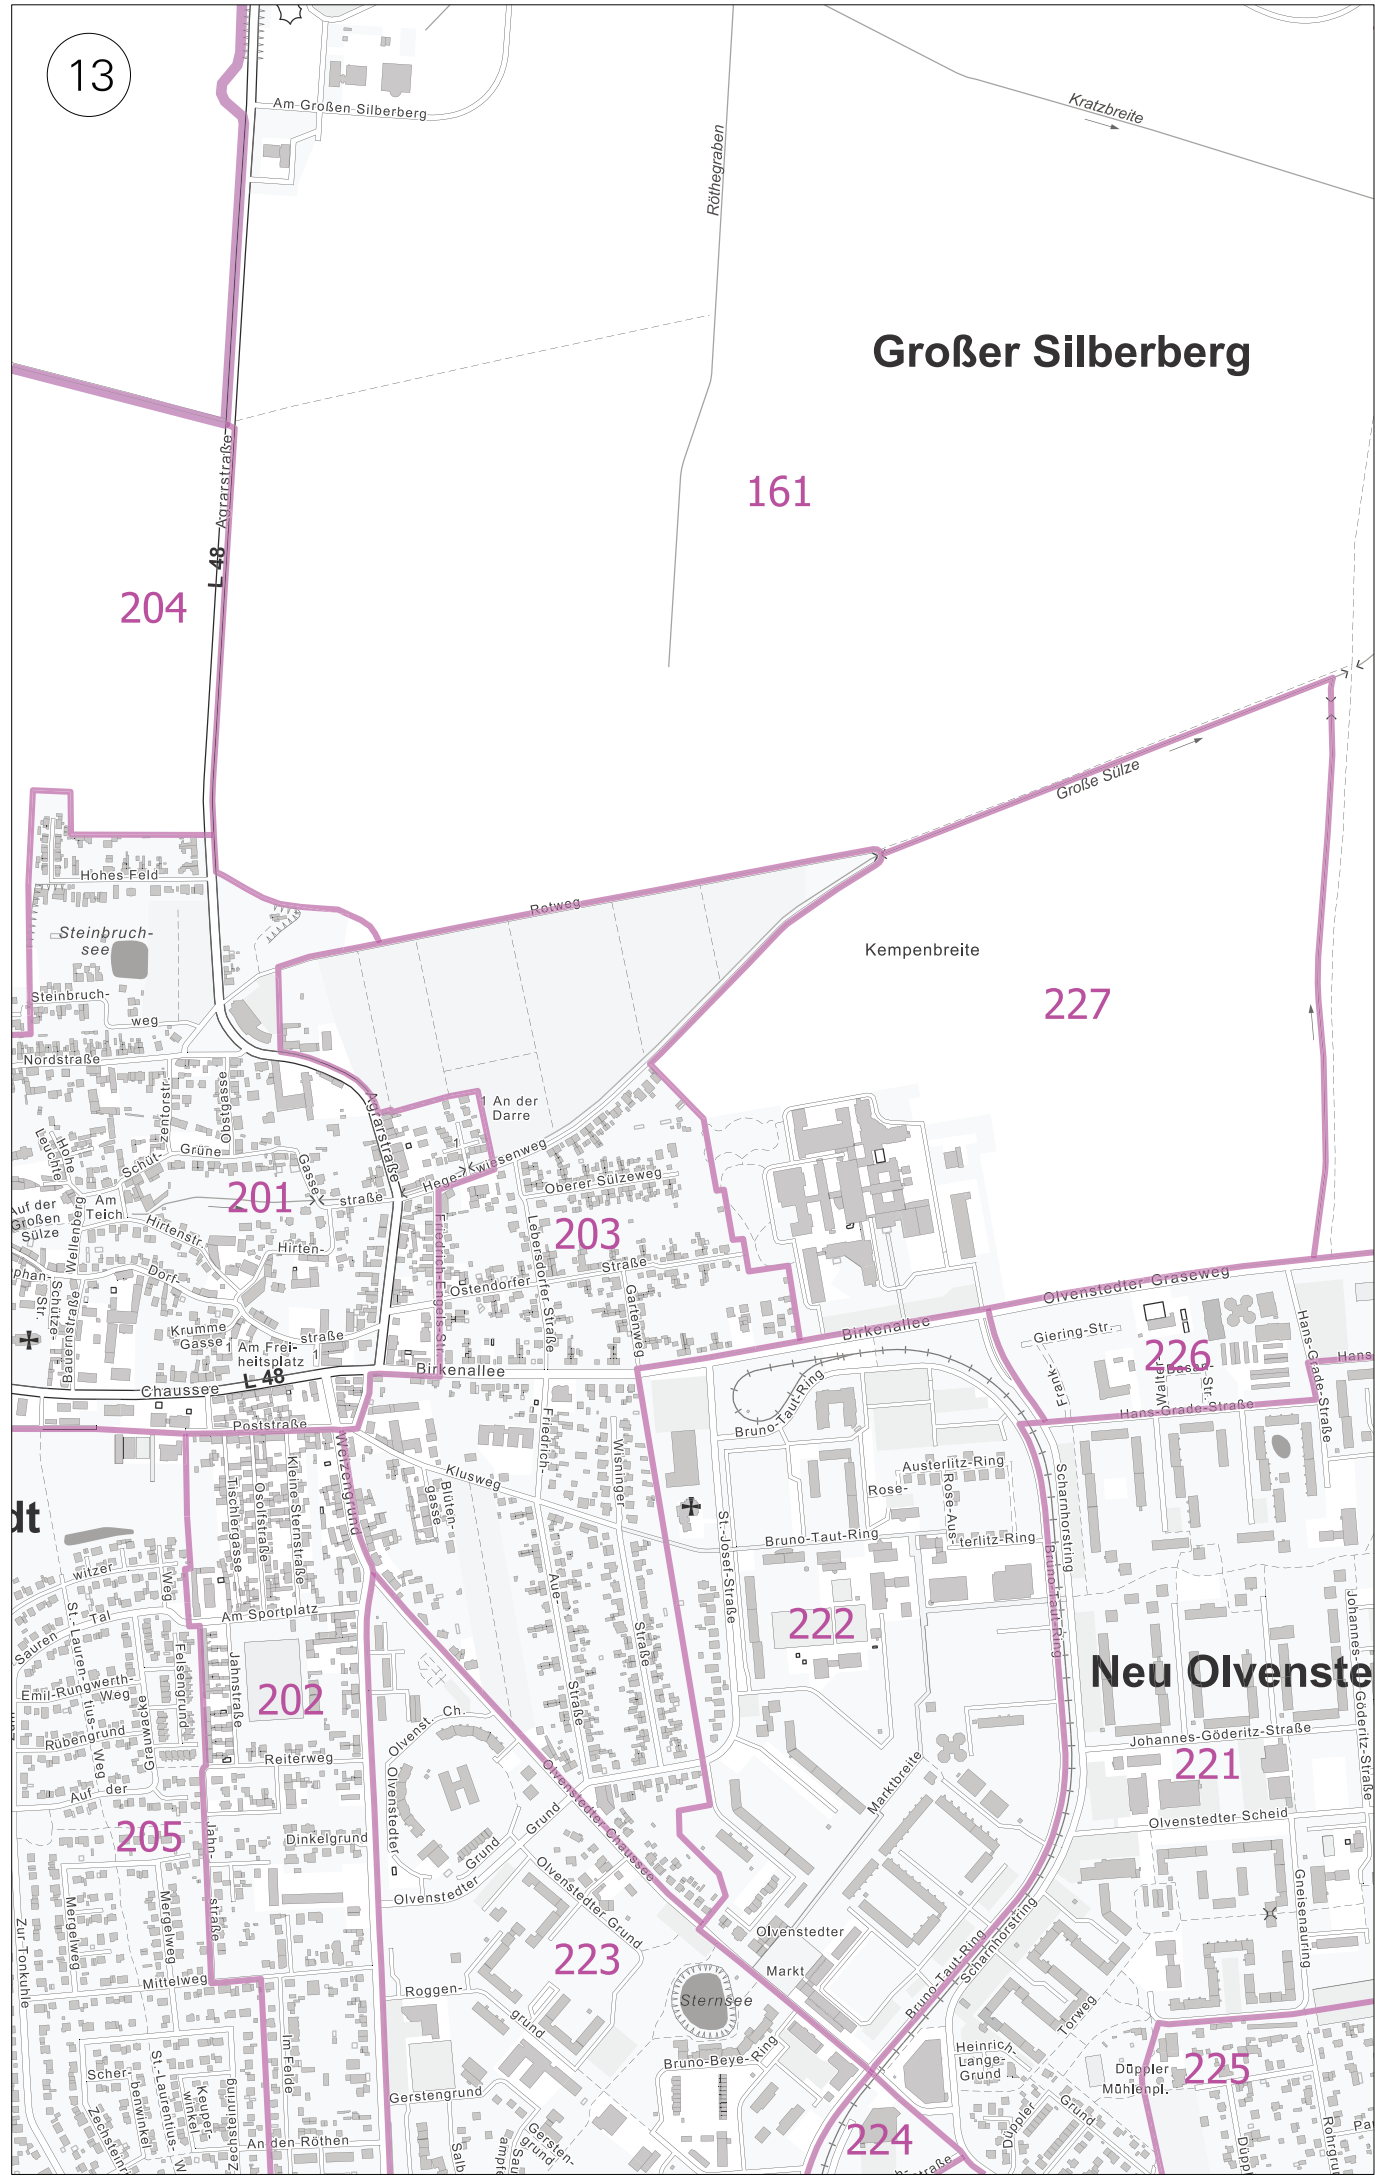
13

Am Großen Silberberg

Kratzbreite

Röthegraben

Großer Silberberg

161

Agrarstraße

L 48

204

Große Sülze

Hohes Feld

Rotweg

Steinbruch-see

Kempenbreite

227

Steinbruch-weg

Nordstraße

An der Darre

Zentorstr.

Ostgasse

Hohe Leuchte

Grüne

Gasse

Agrarstraße

Schüt-

Hege-

Kiwiesenweg

Oberer Sülzeweg

Am Teich

201

straße

Auf der Großen Sülze

Hirtenstr.

Hirten-

Leberdorfer Straße

203

Wellenberg

Friedrich-Engels-Str.

Straße

Dorf-

Ostendorfer

Gartenweg

Olvenstedter Graseweg

Schulze-Str.

Bauernstraße

Krumme Gasse

Am Frei-heitsplatz

straße

Birkenallee

Giering-Str.

226

Hans

Chaussee

L 48

Birkenallee

Basar-

Walter-Str.

Frank-

Hans-Grade-Straße

Hans-Grade-Straße

Bruno-Taut-Ring

Poststraße

Weizengrund

Kleine Sternstraße

Osolfstraße

Tischlergasse

Kluswe g

Blüten-gasse

Friedrich-

Wisninger

St.-Josef-Straße

Austerlitz-Ring

Rose-

Rose-Aus-

terlitz-Ring

Scharnhorstring

Bruno-Taut-Ring

dt

Bruno-Taut-Ring

witzer

Weg

Tal

Am Sportplatz

Alte-

Straße

222

Johannes-Göderitz-Straße

St.-Laurentius-Weg

Sauren

Emil-Rungwerth-Weg

Felsengrund

Jahnstraße

202

Straße

Neu Olvenste

Rubengrund

Grauwacke

Reiterweg

Olvenst. Ch.

Olvenstedter

Marktbreite

Johannes-Göderitz-Straße

221

Auf der

Olvenstedter Chaussee

Grund

Olvenstedter Scheid

205

Jahn-straße

Dinkelgrund

Grund

Olvenstedter

Olvenstedter Grund

Gneisenauring

Mergelweg

Mergelweg

Olvenstedter

Zur Tonkuhle

223

Markt

Scharnhorstring

Bruno-Taut-Ring

Torweg

Mittelweg

Roggen-grund

Sternsee

Im Felde

Heinrich-Lange-Grund

Düppler Mühlenpl.

225

Scher-

St.-Laurentius-W

benwinkel

Keuper-winkel

Zechsteinring

Bruno-Beye-Ring

Düppler

Grund

Gerstengrund

Zechstein

An den Röthen

Salb

ampfe

Sau

Gersten-grund

224

straße

Rohrgru

Düpp

Pa